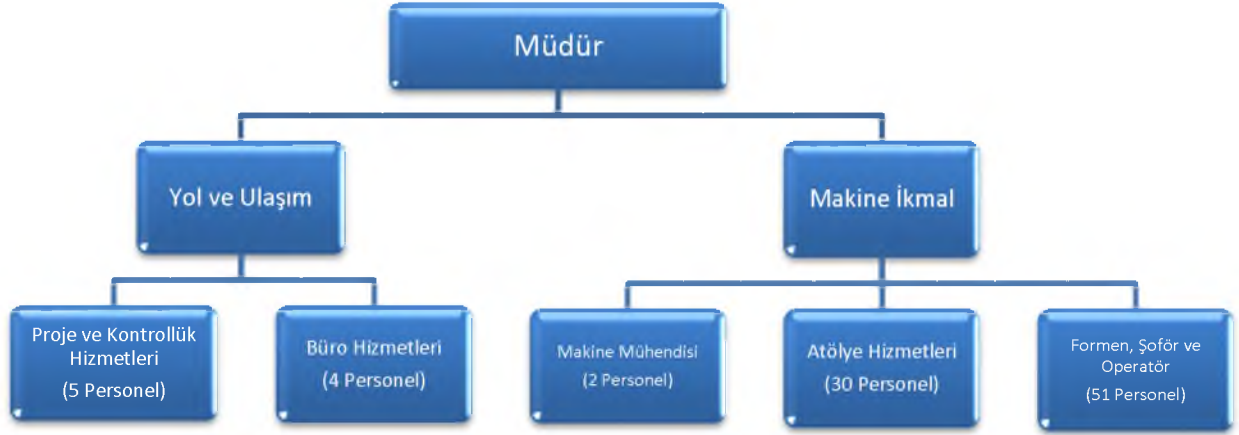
Müdür

Yol ve Ulaşım

Makine İkmal

Proje ve Kontrollük Hizmetleri

(5 Personel)

Büro Hizmetleri

(4 Personel)

Makine Mühendisi

(2 Personel)

Atölye Hizmetleri

(30 Personel)

Formen, Şoför ve Operatör

(51 Personel)